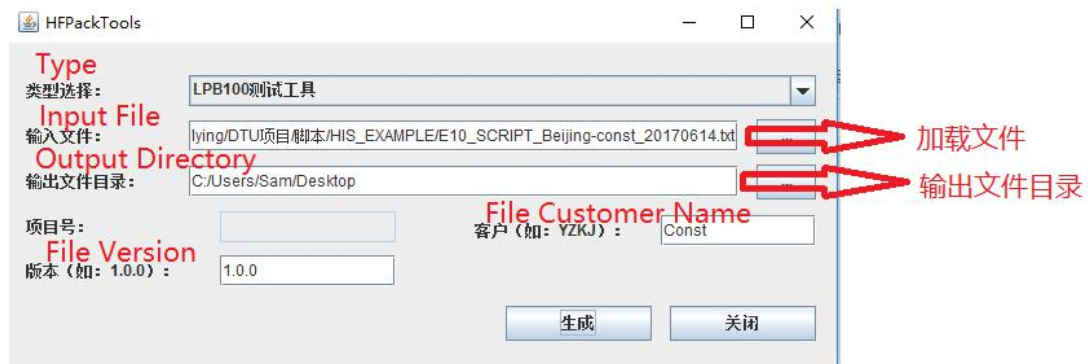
HFPackTools

Type
类型选择：
LPB100测试工具

Input File
输入文件：
lying/DTU项目/脚本/HIS_EXAMPLE/E10_SCRIPT_Beijing-const_20170614.txt
...
加载文件

Output Directory
输出文件目录：
C:/Users/Sam/Desktop
...
输出文件目录

项目号：

File Customer Name
客户（如：YZKJ）：
Const

File Version
版本（如：1.0.0）：
1.0.0

生成
关闭